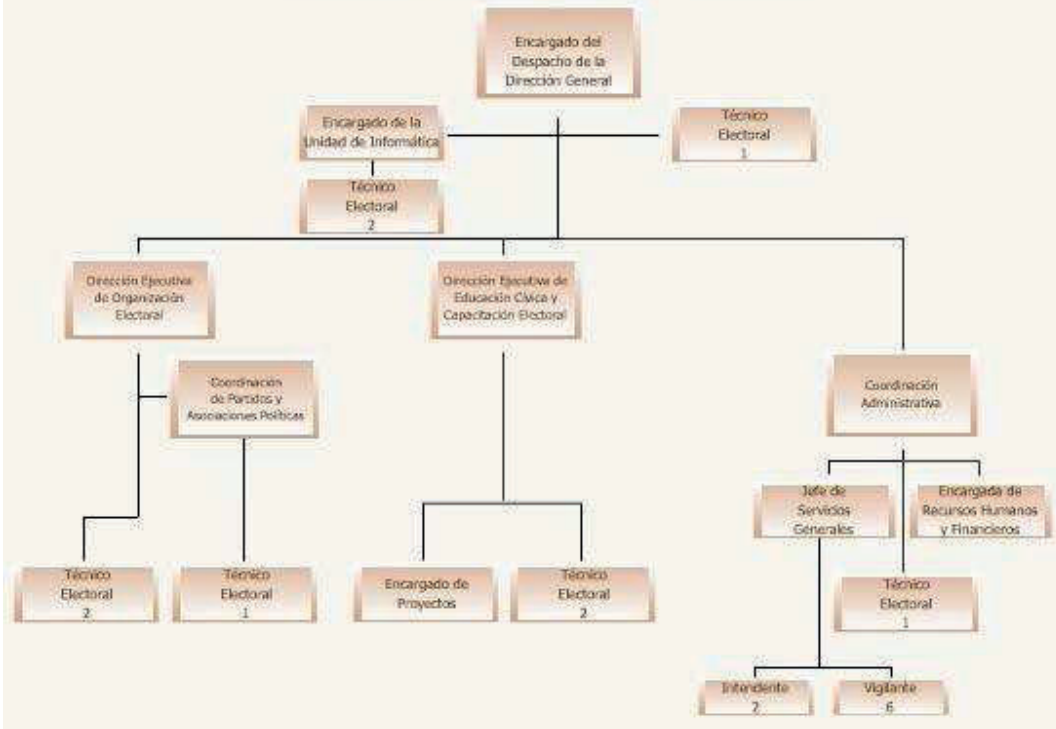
Encargado del Despacho de la Dirección General

Encargado de la Unidad de Informática

Técnico Electoral 1

Técnico Electoral 2

Dirección Ejecutiva de Organización Electoral

Dirección Ejecutiva de Educación Cívica y Capacitación Electoral

Coordinación de Partidos y Asociaciones Políticas

Coordinación Administrativa

Jefe de Servicios Generales

Encargada de Recursos Humanos y Financieros

Técnico Electoral 2

Técnico Electoral 1

Encargado de Proyectos

Técnico Electoral 2

Técnico Electoral 1

Intendente 2

Vigilante 6